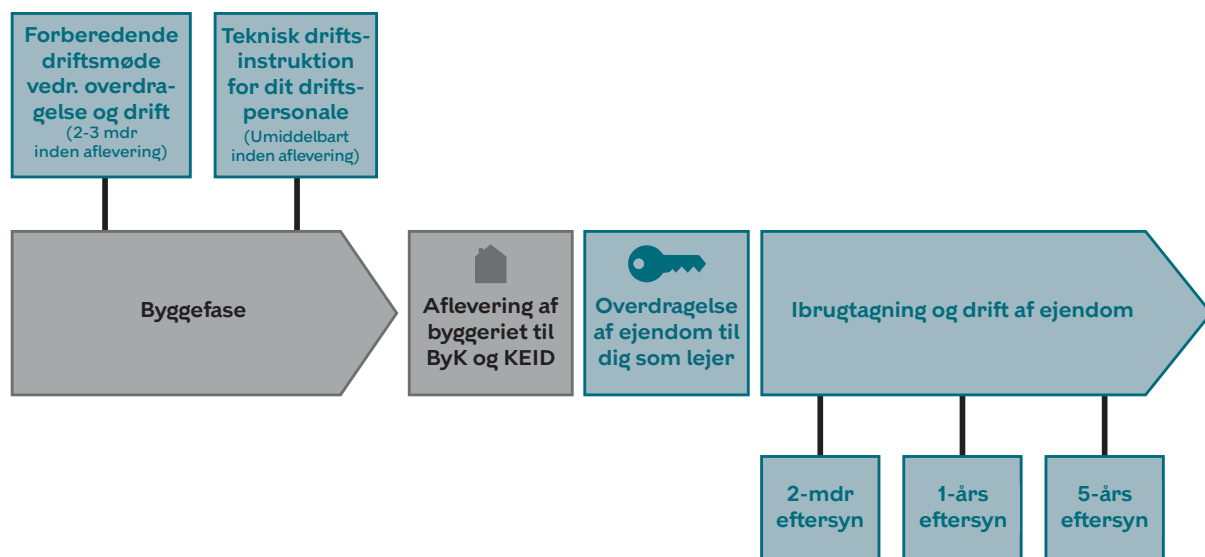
Forberedende driftsmøde vedr. overdragelse og drift
(2-3 mdr inden aflevering)

Teknisk driftsinstruktion for dit driftspersonale
(Umiddelbart inden aflevering)

Byggefase

Aflevering af byggeriet til ByK og KEID

Overdragelse af ejendom til dig som lejer

Ibrugtagning og drift af ejendom

2-mdr eftersyn

1-års eftersyn

5-års eftersyn